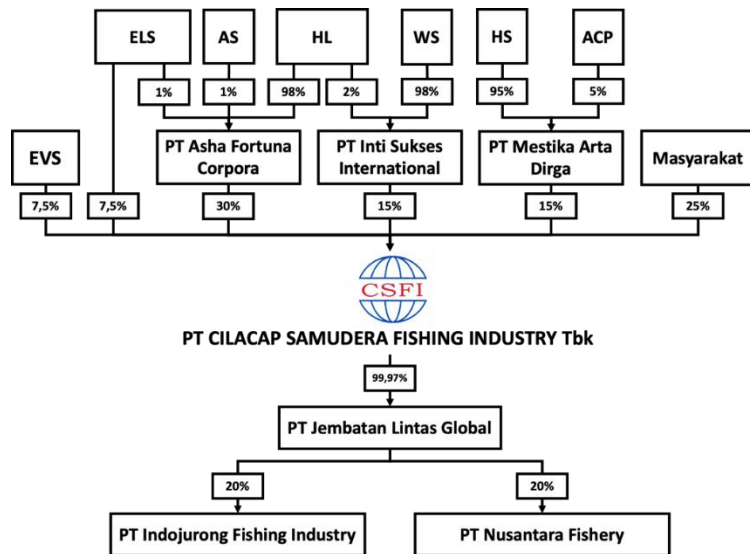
ELS

AS

HL

WS

HS

ACP

1%

1%

98%

2%

98%

95%

5%

EVS

PT Asha Fortuna Corpora

PT Inti Sukses International

PT Mestika Arta Dirga

Masyarakat

7,5%

7,5%

30%

15%

15%

25%

CSFI

PT CILACAP SAMUDERA FISHING INDUSTRY Tbk

99,97%

PT Jembatan Lintas Global

20%

20%

PT Indojurong Fishing Industry

PT Nusantara Fishery